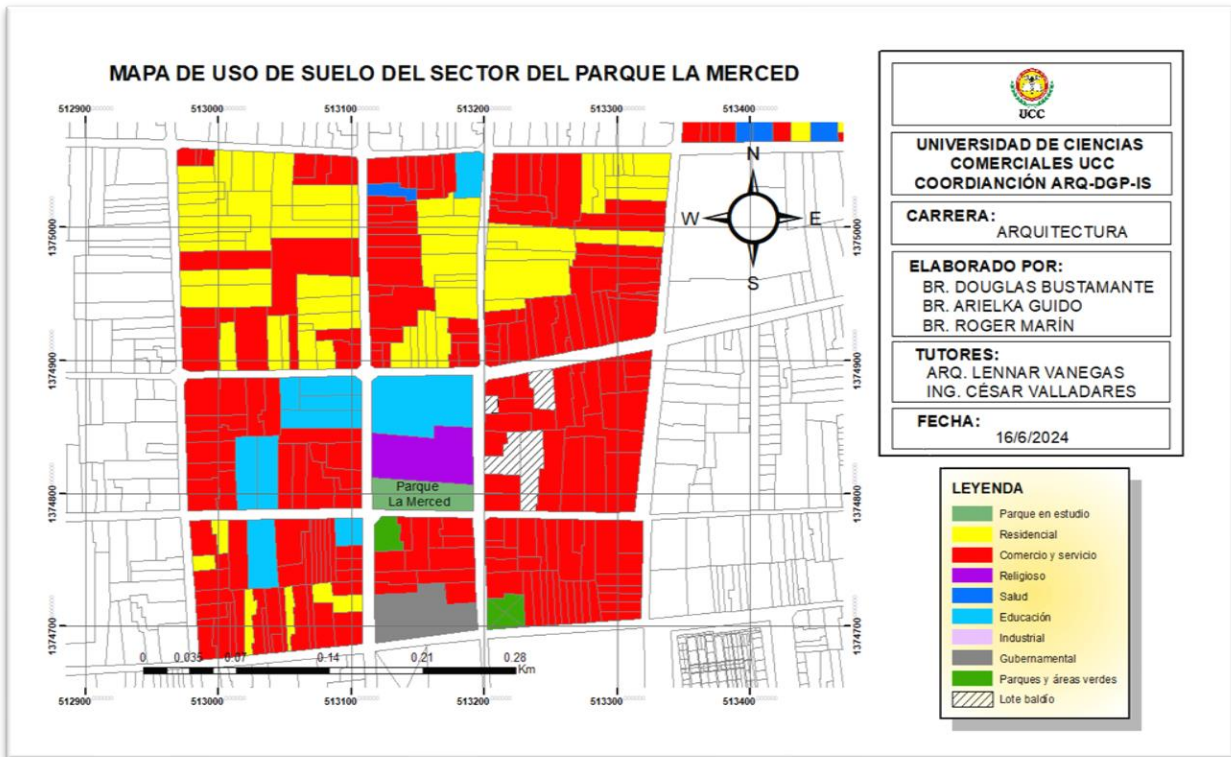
MAPA DE USO DE SUELO DEL SECTOR DEL PARQUE LA MERCED

512900 513000 513100 513200 513300 513400

1375000
1374900
1374800
1374700

N
W
E
S

Parque
La Merced

0 0.035 0.07 0.14 0.21 0.28
Km

512900 513000 513100 513200 513300 513400

UCC

UNIVERSIDAD DE CIENCIAS COMERCIALES UCC
COORDIANCIÓN ARQ-DGP-IS

CARRERA:
ARQUITECTURA

ELABORADO POR:
BR. DOUGLAS BUSTAMANTE
BR. ARIELKA GUIDO
BR. ROGER MARÍN

TUTORES:
ARQ. LENNAR VANEGAS
ING. CÉSAR VALLADARES

FECHA:
16/6/2024

LEYENDA
Parque en estudio
Residencial
Comercio y servicio
Religioso
Salud
Educación
Industrial
Gubernamental
Parques y áreas verdes
Lote baldío